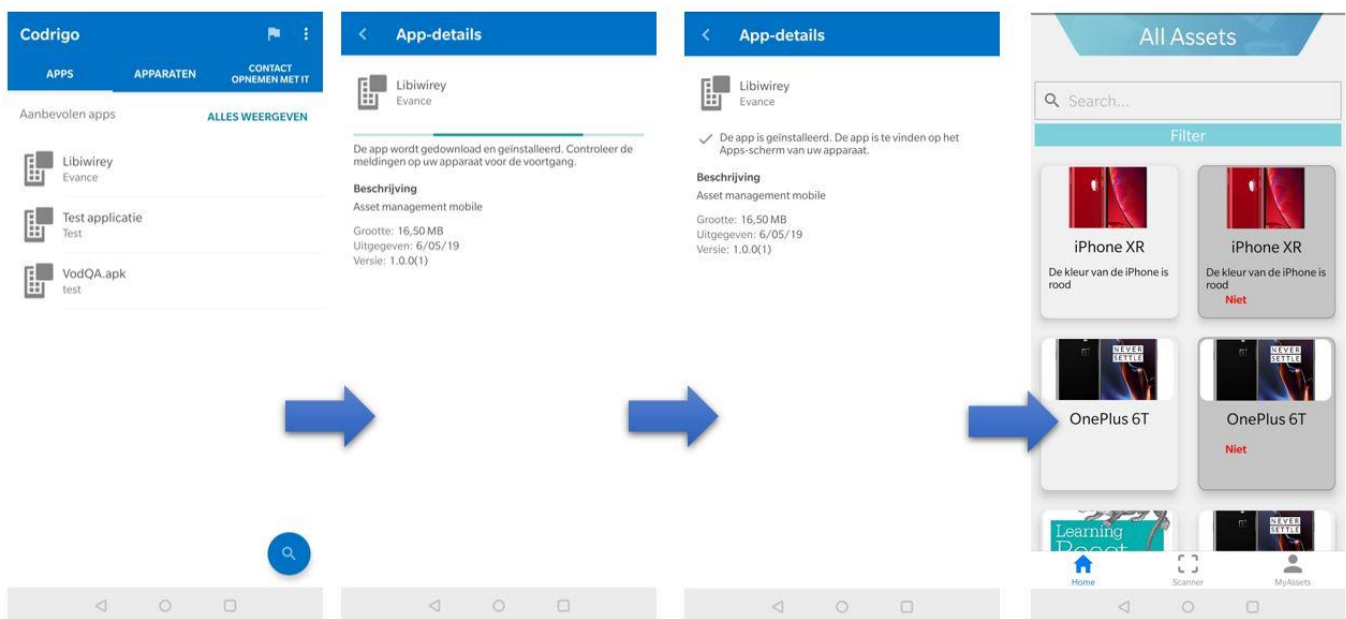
Codrigo

APPS
APPARATEN
CONTACT OPNEMEN MET IT

Aanbevolen apps
ALLES WEERGEVEN

Libiwirey
Evance

Test applicatie
Test

VodQA.apk
test

App-details

Libiwirey
Evance

De app wordt gedownload en geïnstalleerd. Controleer de meldingen op uw apparaat voor de voortgang.

Beschrijving
Asset management mobile

Grootte: 16,50 MB
Uitgegeven: 6/05/19
Versie: 1.0.0(1)

App-details

Libiwirey
Evance

De app is geïnstalleerd. De app is te vinden op het Apps-scherm van uw apparaat.

Beschrijving
Asset management mobile

Grootte: 16,50 MB
Uitgegeven: 6/05/19
Versie: 1.0.0(1)

All Assets

Search...

Filter

iPhone XR
De kleur van de iPhone is rood

iPhone XR
De kleur van de iPhone is rood
Niet

NEVER SETTLE
OnePlus 6T

NEVER SETTLE
OnePlus 6T
Niet

Learning React

NEVER SETTLE

Home
Scanner
MyAssets